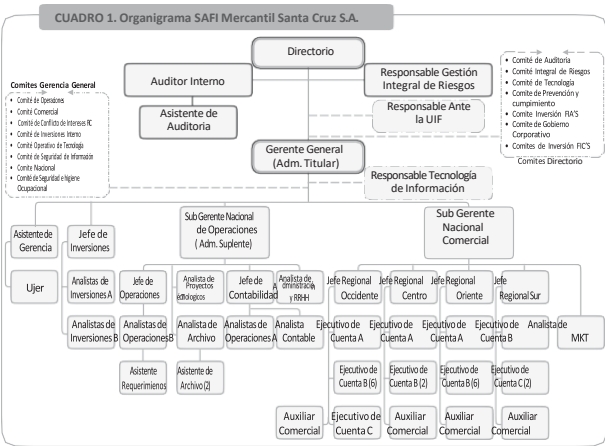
CUADRO 1. Organigrama SAFI Mercantil Santa Cruz S.A.

Directorio

Auditor Interno

Responsable Gestión Integral de Riesgos

Comité de Auditoria
Comité Integral de Riesgos
Comité de Tecnologia
Comité de Prevención y cumpimiento
Comite Inversión FIA'S
Comité de Gobierno Corporativo
Comites de Inversión FIC'S
Comites Directorio

Comites Gerencia General
Comité de Operaciones
Comité Comercial
Comité de Conflicto de Intereses RC
Comité de Inversiones Interno
Comité Operativo de Tecnologia
Comité de Seguridad de Información
Comite Nacional
Comité de Seguridad e Higiene Ocupacional

Asistente de Auditoria

Responsable Ante la UIF

Gerente General (Adm. Titular)

Responsable Tecnología de Información

Asistente de Gerencia

Jefe de Inversiones

Sub Gerente Nacional de Operaciones ( Adm. Suplente)

Sub Gerente Nacional Comercial

Ujer

Analistas de Inversiones A

Analistas de Inversiones B

Jefe de Operaciones

Analista de Proyectos estratégicos

Jefe de Contabilidad

Analista de administración y RRHH

Jefe Regional Occidente

Jefe Regional Centro

Jefe Regional Oriente

Jefe Regional Sur

Analistas de Operaciones B

Asistente Requerimientos

Analista de Archivo

Asistente de Archivo (2)

Analistas de Operaciones A

Analista Contable

Ejecutivo de Cuenta A

Ejecutivo de Cuenta A

Ejecutivo de Cuenta A

Ejecutivo de Cuenta B

Analista de MKT

Ejecutivo de Cuenta B (6)

Ejecutivo de Cuenta B (2)

Ejecutivo de Cuenta B (6)

Ejecutivo de Cuenta C (2)

Auxiliar Comercial

Ejecutivo de Cuenta C

Auxiliar Comercial

Auxiliar Comercial

Auxiliar Comercial